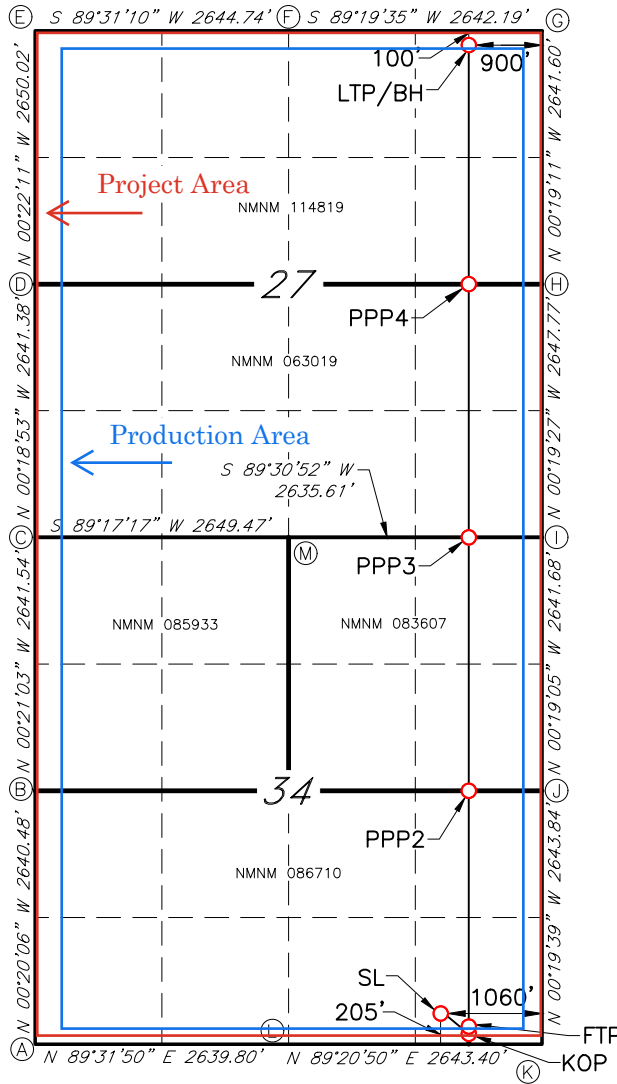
E S 89°31'10" W 2644.74' F S 89°19'35" W 2642.19' G

100'
900'
LTP/BH

N 00°22'11" W 2650.02'
N 00°19'11" W 2641.60'

Project Area

NMNM 114819

D 27 H

PPP4

N 00°18'53" W 2641.38'
N 00°19'27" W 2647.77'

NMNM 063019

Production Area

S 89°30'52" W 2635.61'

C S 89°17'17" W 2649.47' M I

PPP3

N 00°21'03" W 2641.54'
N 00°19'05" W 2641.68'

NMNM 085933
NMNM 083607

B 34 J

PPP2

N 00°20'06" W 2640.48'
N 00°19'39" W 2643.84'

NMNM 086710

SL
1060'
205'
L
FTP
A N 89°31'50" E 2639.80' N 89°20'50" E 2643.40'
KOP
K